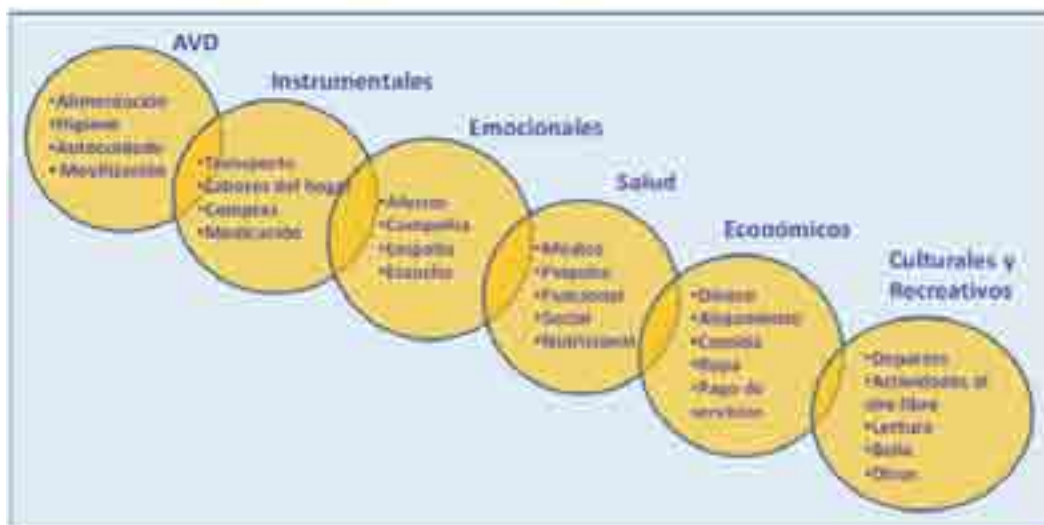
AVD

•Alimentación
•Higiene
•Autocuidado
•Movilización

Instrumentales

•Transporte
•Labores del hogar
•Compras
•Medicación

Emocionales

•Afecto
•Compañía
•Empatía
•Escucha

Salud

•Médico
•Psíquico
•Funcional
•Social
•Nutricional

Económicos

•Dinero
•Alojamiento
•Comida
•Ropa
•Pago de servicios

Culturales y Recreativos

•Deportes
•Actividades al aire libre
•Lectura
•Baile
•Otros